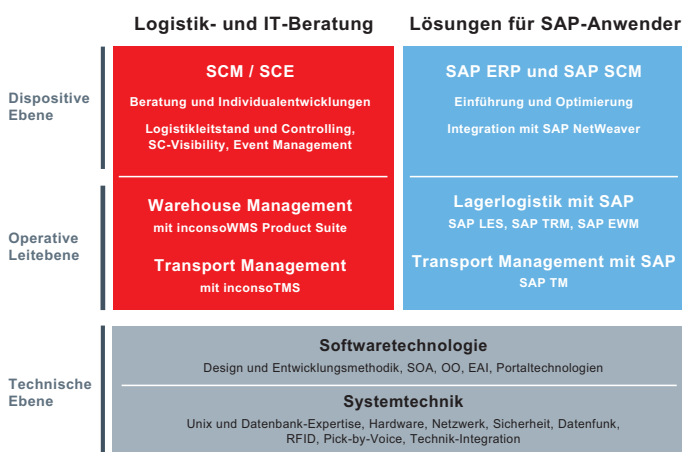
Logistik- und IT-Beratung

Lösungen für SAP-Anwender

Dispositive Ebene

SCM / SCE

Beratung und Individualentwicklungen

Logistikleitstand und Controlling, SC-Visibility, Event Management

SAP ERP und SAP SCM

Einführung und Optimierung

Integration mit SAP NetWeaver

Operative Leitebene

Warehouse Management
mit inconsoWMS Product Suite

Transport Management
mit inconsoTMS

Lagerlogistik mit SAP
SAP LES, SAP TRM, SAP EWM

Transport Management mit SAP
SAP TM

Technische Ebene

Softwaretechnologie

Design und Entwicklungsmethodik, SOA, OO, EAI, Portaltechnologien

Systemtechnik

Unix und Datenbank-Expertise, Hardware, Netzwerk, Sicherheit, Datenfunk, RFID, Pick-by-Voice, Technik-Integration